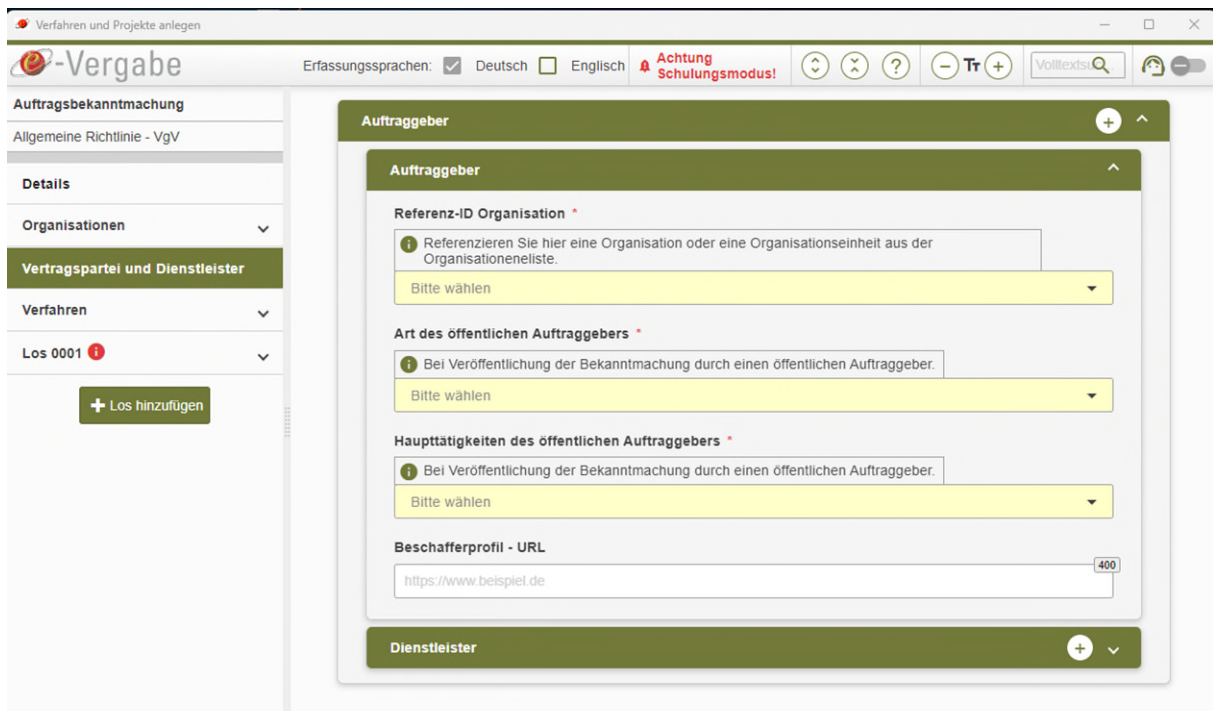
Verfahren und Projekte anlegen

e-Vergabe

Erfassungssprachen: Deutsch Englisch

Achtung Schulungsmodus!

Volltextsu

Auftragsbekanntmachung

Allgemeine Richtlinie - VgV

Details

Organisationen

Vertragspartei und Dienstleister

Verfahren

Los 0001

Los hinzufügen

Auftraggeber

Auftraggeber

Referenz-ID Organisation *

Referenzieren Sie hier eine Organisation oder eine Organisationseinheit aus der Organisationeneliste.

Bitte wählen

Art des öffentlichen Auftraggebers *

Bei Veröffentlichung der Bekanntmachung durch einen öffentlichen Auftraggeber.

Bitte wählen

Haupttätigkeiten des öffentlichen Auftraggebers *

Bei Veröffentlichung der Bekanntmachung durch einen öffentlichen Auftraggeber.

Bitte wählen

Beschafferprofil - URL

400

https://www.beispiel.de

Dienstleister